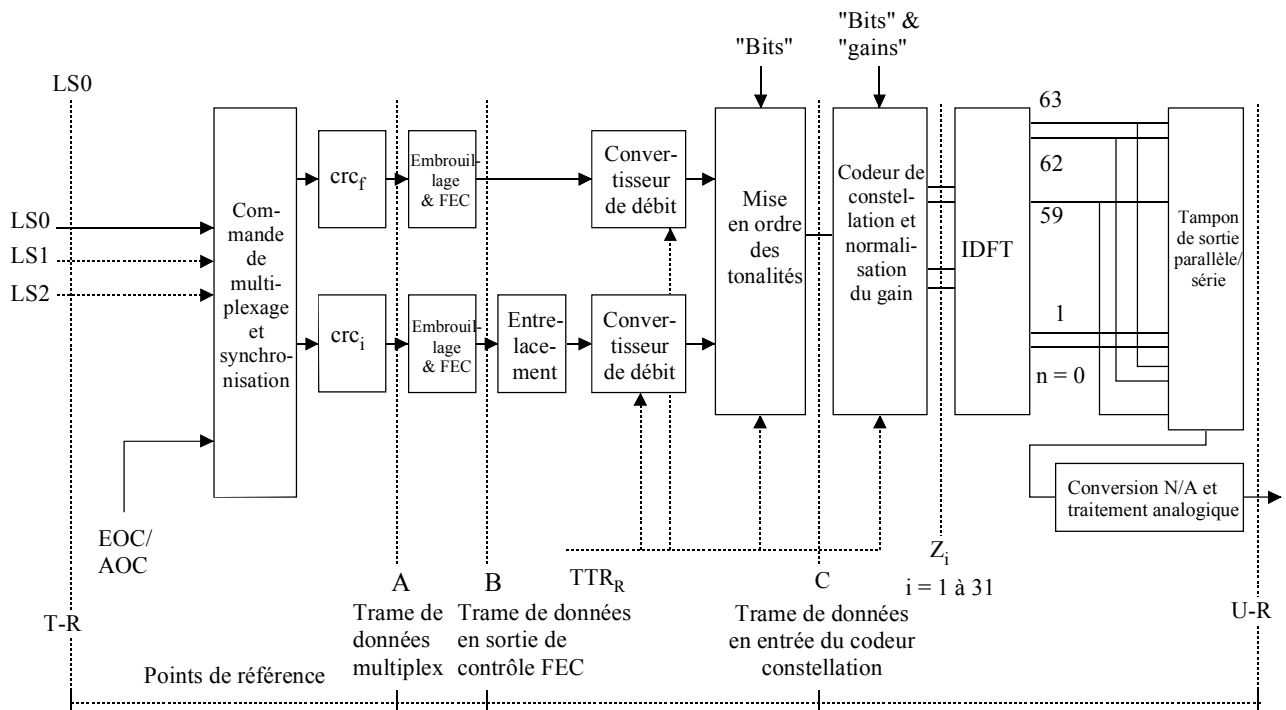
"Bits" & "gains"

"Bits"

LS0

63

LS0

LS1

LS2

Commande de multiplexage et synchronisation

$crc_f$

Embrouillage & FEC

Convertisseur de débit

Mise en ordre des tonalités

Codeur de constellation et normalisation du gain

IDFT

62

59

Tampon de sortie parallèle/série

$crc_i$

Embrouillage & FEC

Entrelacement

Convertisseur de débit

1

n = 0

Conversion N/A et traitement analogique

EOC/ AOC

A

B

$TTR_R$

C

$Z_i$

i = 1 à 31

T-R

Trame de données multiplex

Trame de données en sortie de contrôle FEC

Trame de données en entrée du codeur constellation

U-R

Points de référence